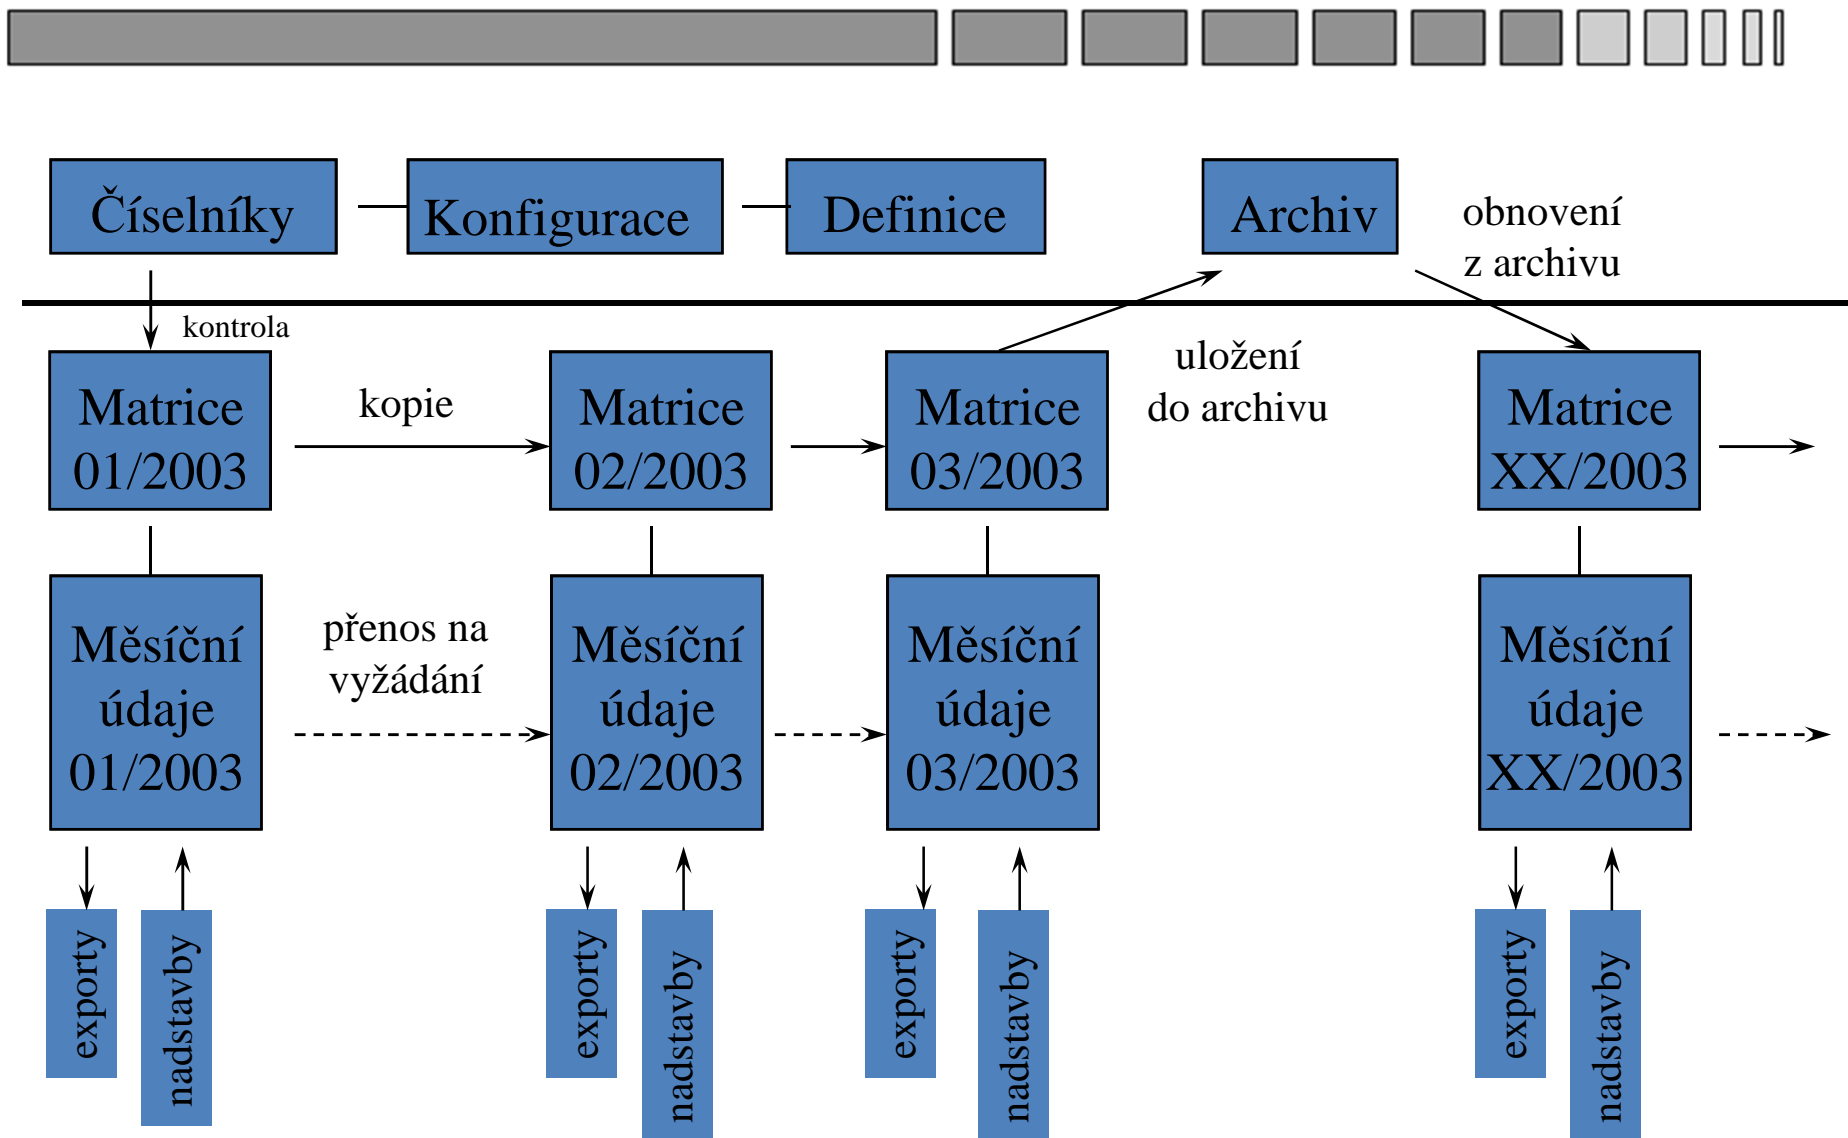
Číselníky

Konfigurace

Definice

Archiv

obnovení z archivu

kontrola

Matrice 01/2003

kopie

Matrice 02/2003

Matrice 03/2003

uložení do archivu

Matrice XX/2003

Měsíční údaje 01/2003

přenos na vyžádání

Měsíční údaje 02/2003

Měsíční údaje 03/2003

Měsíční údaje XX/2003

exporty

nadstavby

exporty

nadstavby

exporty

nadstavby

exporty

nadstavby